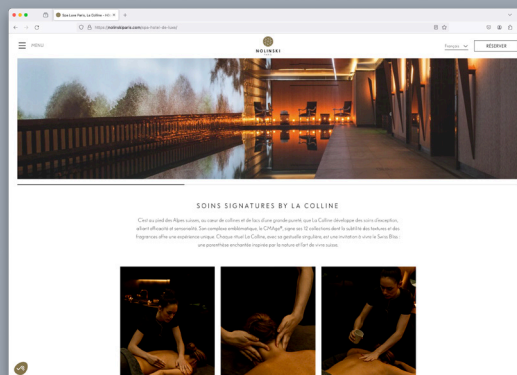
Spa Luxe Paris, La Colline - M... ×

https://molitorparis.com/spa-hotel-de-luxe/

MENU

MOLINSKI

Français

RÉSERVER

SOINS SIGNATURES BY LA COLLINE

C'est au pied des Alpes suisses, au cœur de collines et de lacs d'une grande pureté que La Colline développe des soins d'exception, alliant efficacité et sensorialité. Son complexe emblématique, le CMAge®, signe ses 12 collections dont la subtilité des textures et des fragrances offre une expérience unique. Chaque rituel La Colline, avec sa gestuelle singulière, est une invitation à vivre le Swiss Bliss : une parenthèse enchantée inspirée par la nature et l'art de vivre suisses.